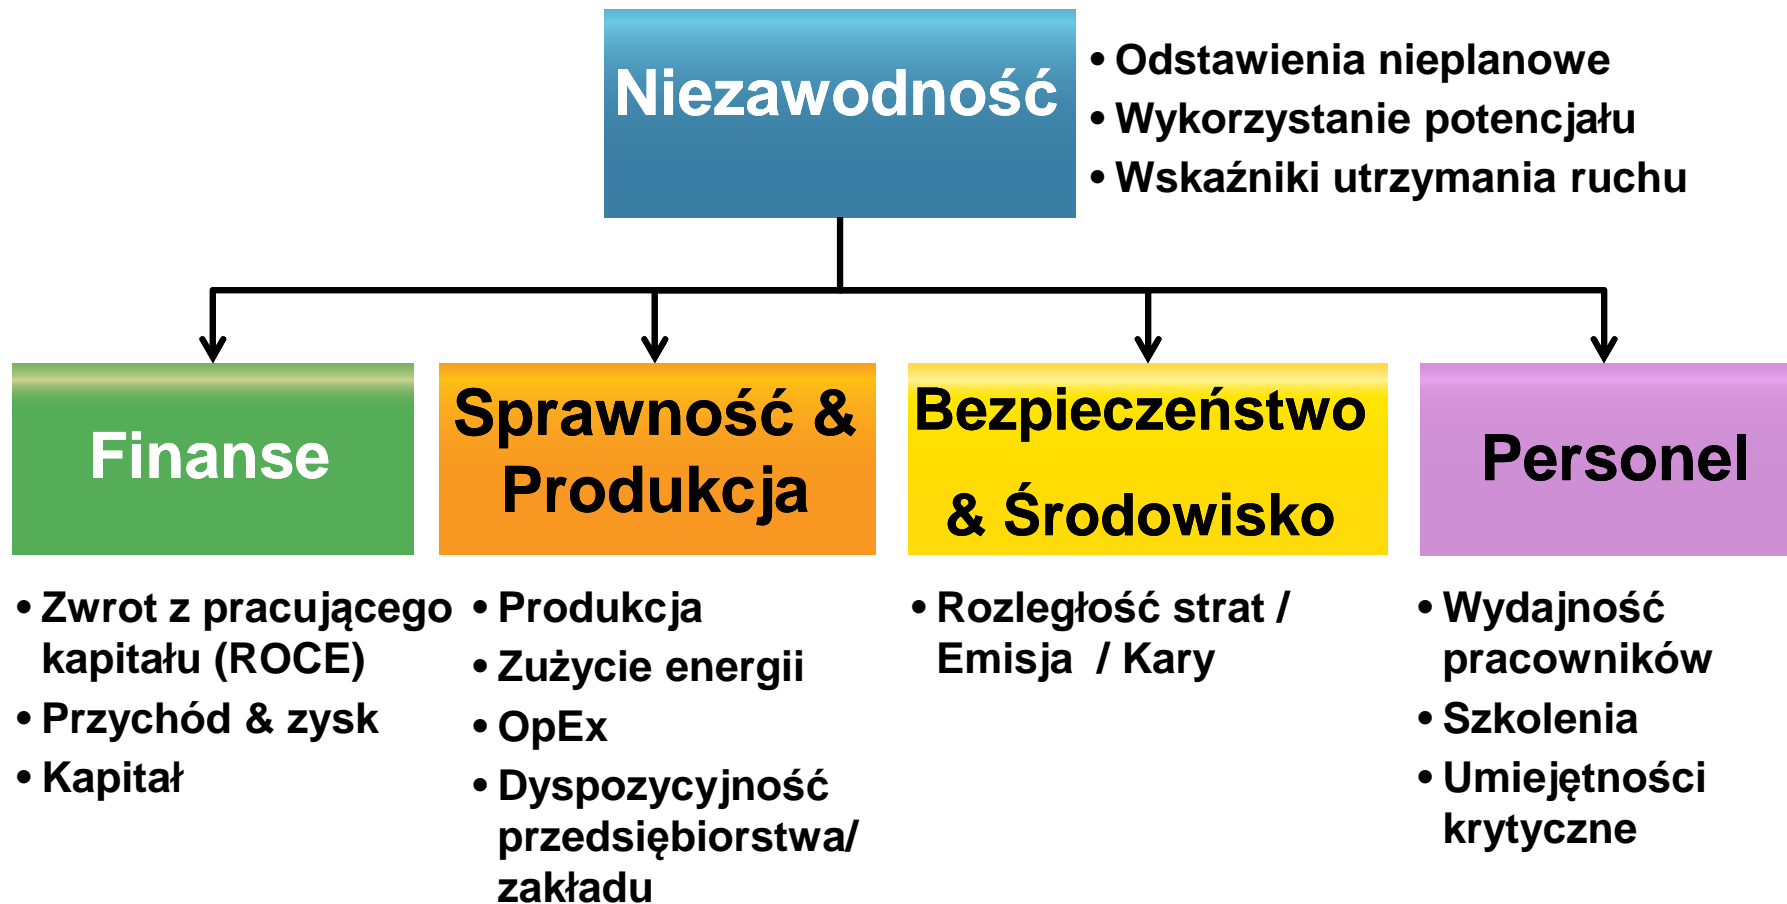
Niezawodność

• Odstawienia nieplanowe
• Wykorzystanie potencjału
• Wskaźniki utrzymania ruchu

Finanse

• Zwrot z pracującego kapitału (ROCE)
• Przychód & zysk
• Kapitał

Sprawność & Produkcja

• Produkcja
• Zużycie energii
• OpEx
• Dyspozycyjność przedsiębiorstwa/ zakładu

Bezpieczeństwo & Środowisko

• Rozległość strat / Emisja / Kary

Personel

• Wydajność pracowników
• Szkolenia
• Umiejętności krytyczne